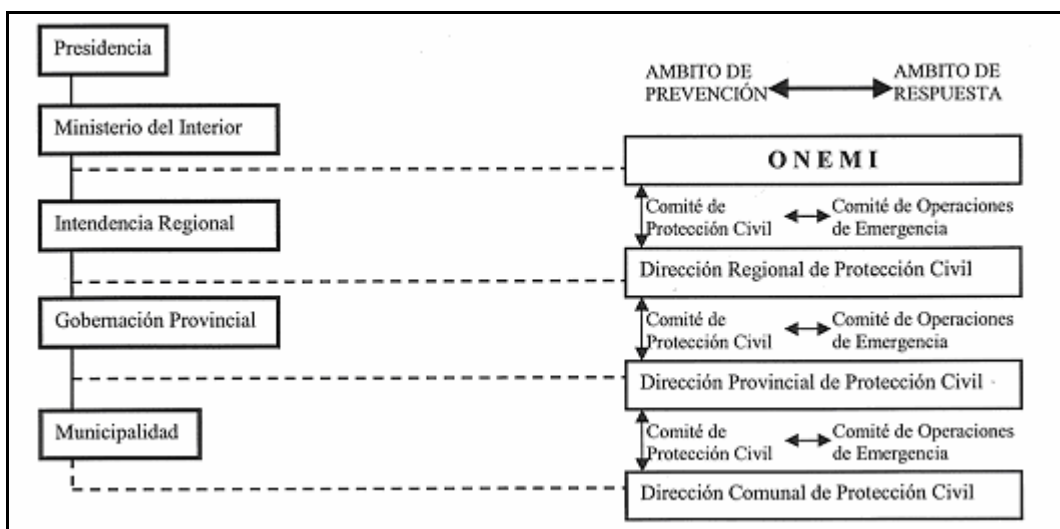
Presidencia

AMBITO DE PREVENCIÓN

AMBITO DE RESPUESTA

Ministerio del Interior

ONEMI

Intendencia Regional

Comité de Protección Civil

Comité de Operaciones de Emergencia

Dirección Regional de Protección Civil

Gobernación Provincial

Comité de Protección Civil

Comité de Operaciones de Emergencia

Dirección Provincial de Protección Civil

Municipalidad

Comité de Protección Civil

Comité de Operaciones de Emergencia

Dirección Comunal de Protección Civil